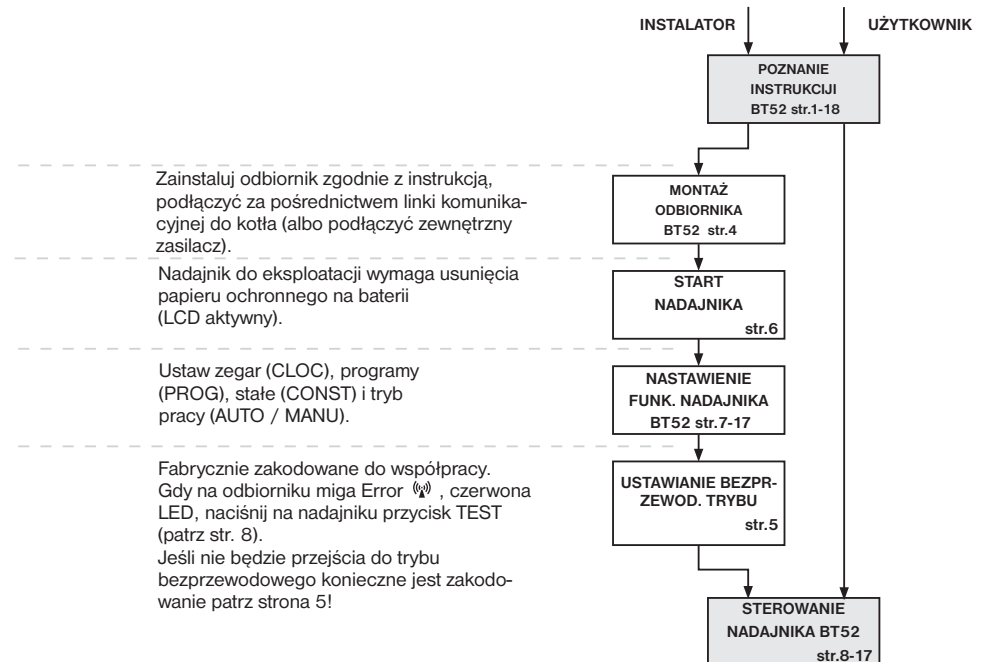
INSTALATOR

UŻYTKOWNIK

POZNANIE INSTRUKCJI BT52 str.1-18

Zainstaluj odbiornik zgodnie z instrukcją, podłączyć za pośrednictwem linki komunikacyjnej do kotła (albo podłączyć zewnętrzny zasilacz).

MONTAŻ ODBIORNIKA BT52 str.4

Nadajnik do eksploatacji wymaga usunięcia papieru ochronnego na baterii (LCD aktywny).

START NADAJNIKA str.6

Ustaw zegar (CLOC), programy (PROG), stałe (CONST) i tryb pracy (AUTO / MANU).

NASTAWIENIE FUNK. NADAJNIKA BT52 str.7-17

Fabrycznie zakodowane do współpracy. Gdy na odbiorniku miga Error, czerwona LED, naciśnij na nadajniku przycisk TEST (patrz str. 8).
Jeśli nie będzie przejścia do trybu bezprzewodowego konieczne jest zakodowanie patrz strona 5!

USTAWIANIE BEZPRZEWOD. TRYBU str.5

STEROWANIE NADAJNIKA BT52 str.8-17